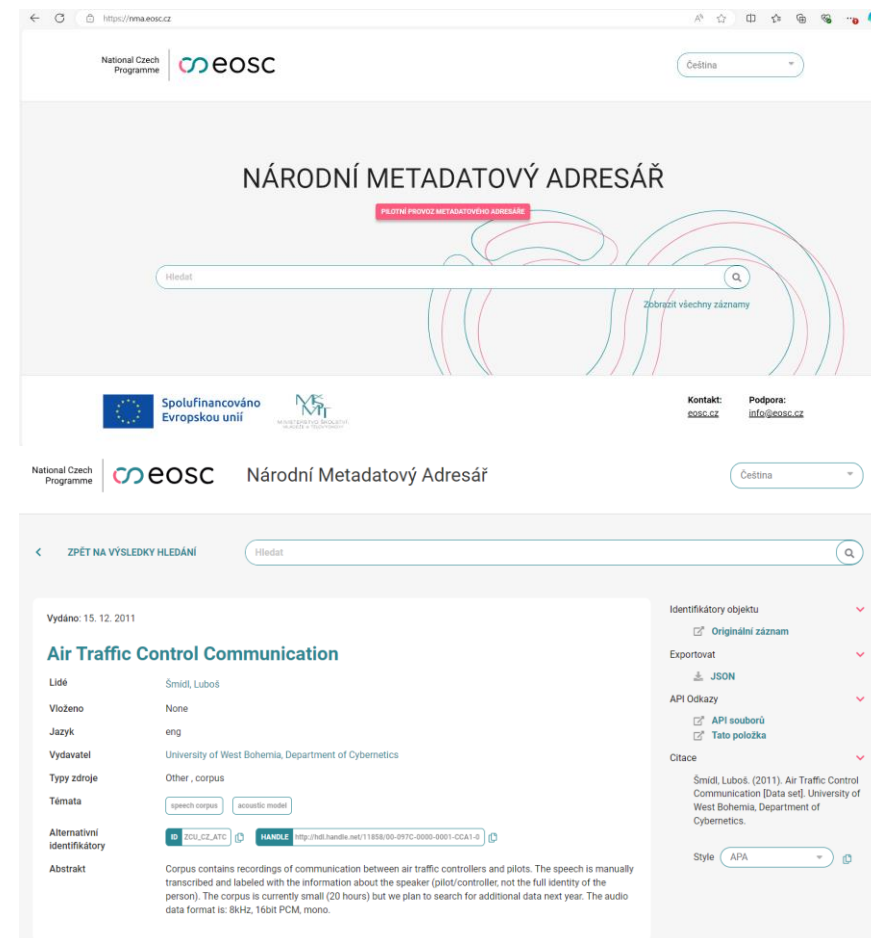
https://nma.eosc.cz

National Czech Programme eosc

Čeština

NÁRODNÍ METADATOVÝ ADRESÁŘ

PILOTNÍ PROVOZ METADATOVÉHO ADRESÁŘE

Hledat

Zobrazit všechny záznamy

Spolufinancováno Evropskou unií

MINISTERSTVO ŠKOLSTVÍ, MLÁDEŽE A TĚLOVÝCHOVY

Kontakt: eosc.cz

Podpora: info@eosc.cz

National Czech Programme eosc Národní Metadatový Adresář

Čeština

ZPĚT NA VÝSLEDKY HLEDÁNÍ

Hledat

Vydáno: 15. 12. 2011

Air Traffic Control Communication

| | |
|---|---|
| Lidé | Šmídl, Luboš |
| Vloženo | None |
| Jazyk | eng |
| Vydavatel | University of West Bohemia, Department of Cybernetics |
| Typy zdroje | Other , corpus |
| Témata | speech corpus acoustic model |
| Alternativní identifikátory | ID ZCU_CZ_ATC HANDLE http://hdl.handle.net/11858/00-097C-0000-0001-CCA1-0 |
| Abstrakt | Corpus contains recordings of communication between air traffic controllers and pilots. The speech is manually transcribed and labeled with the information about the speaker (pilot/controller, not the full identity of the person). The corpus is currently small (20 hours) but we plan to search for additional data next year. The audio data format is: 8kHz, 16bit PCM, mono. |

Identifikátory objektu
Originální záznam
Exportovat
JSON
API Odkazy
API souborů
Tato položka
Citace
Šmídl, Luboš. (2011). Air Traffic Control Communication [Data set]. University of West Bohemia, Department of Cybernetics.
Style APA